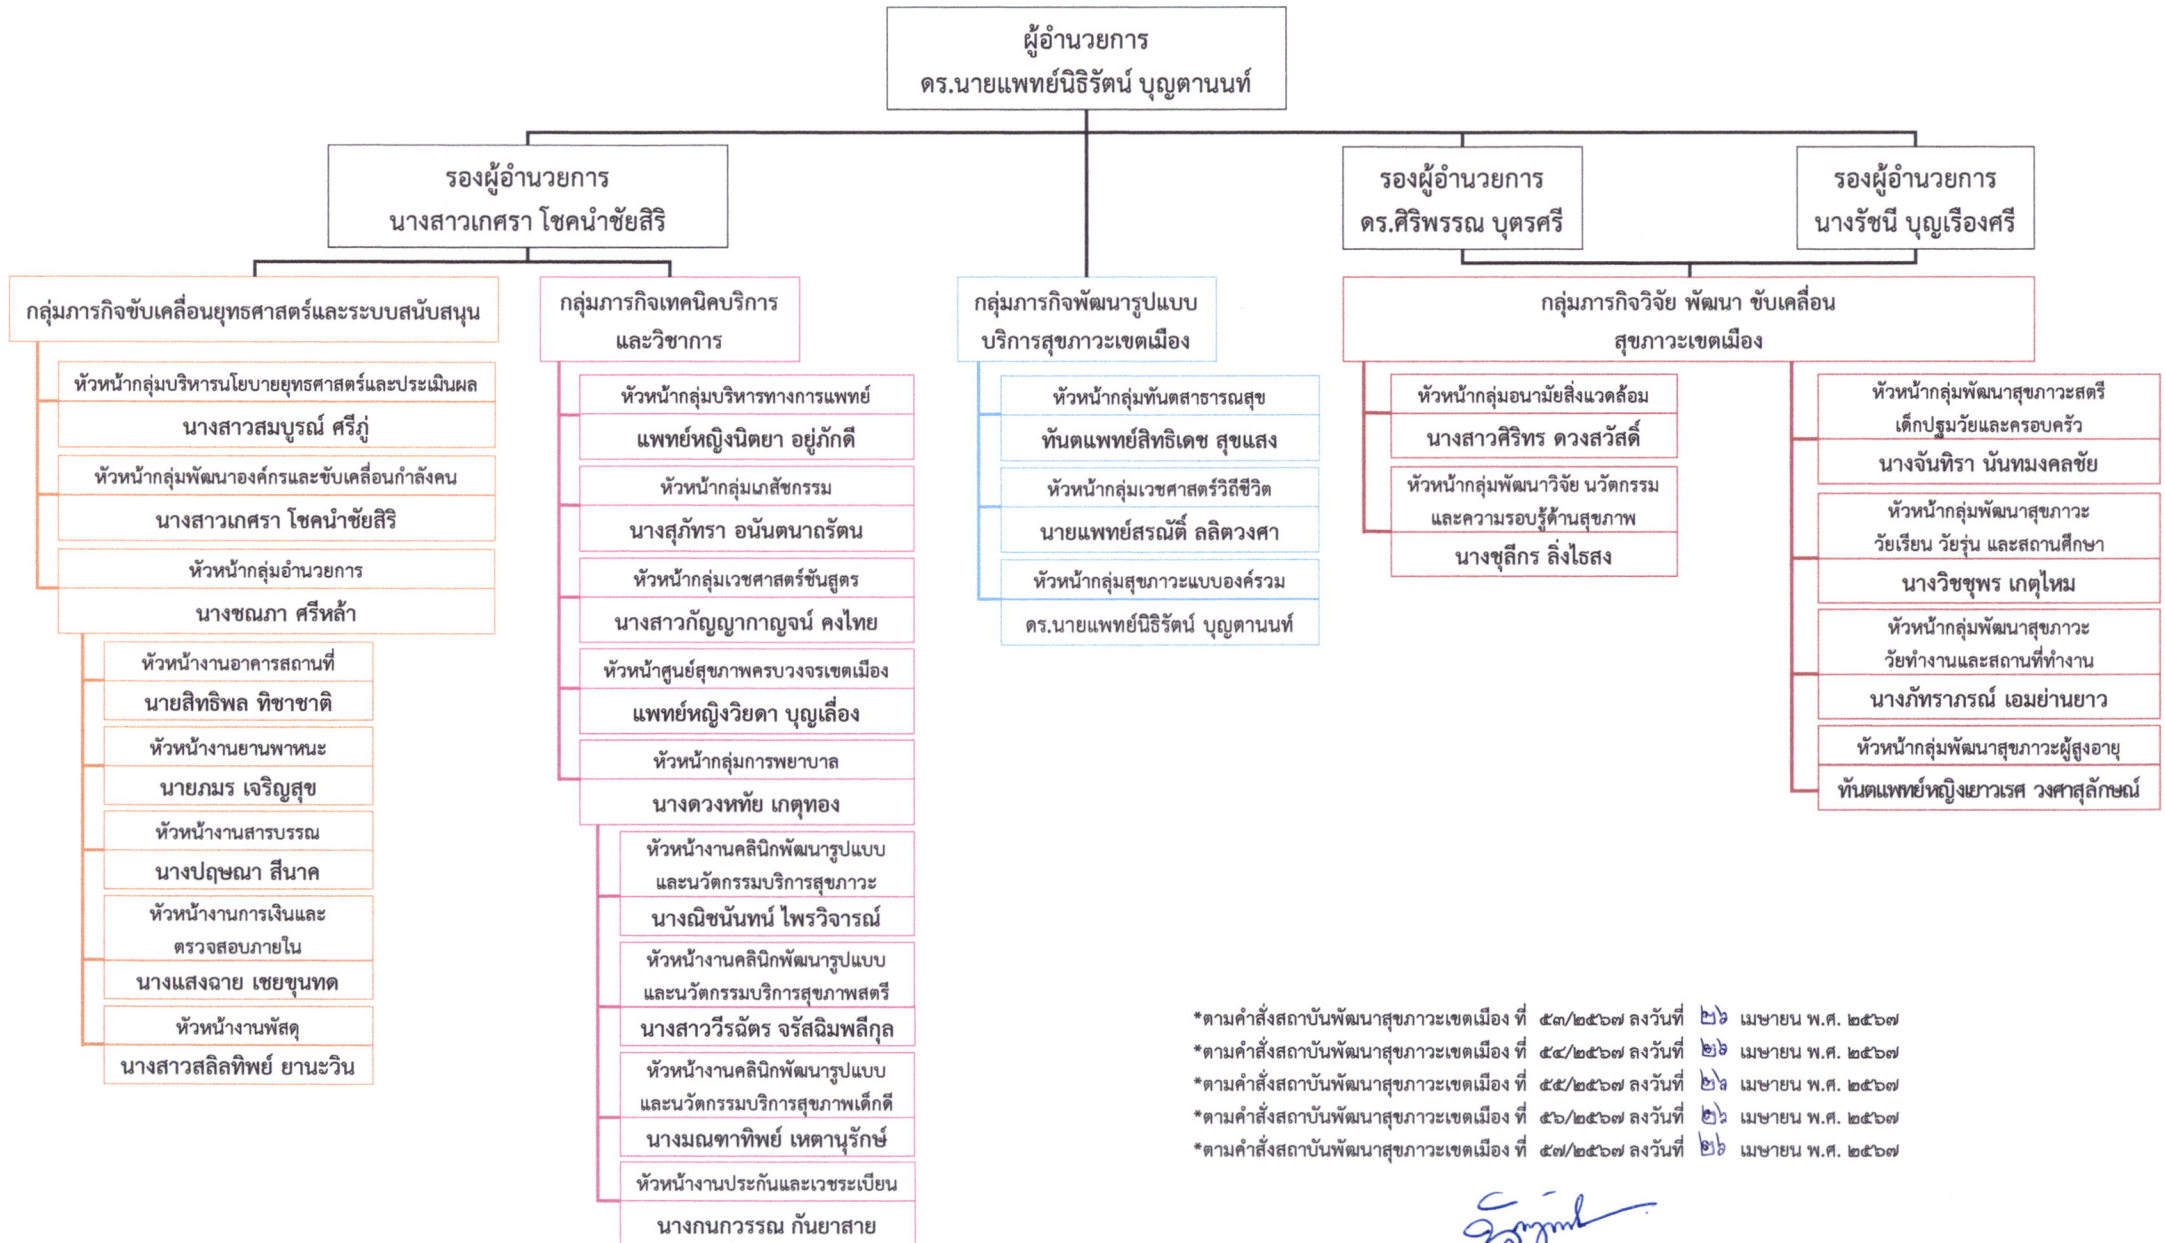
ผู้อำนวยการ
ดร.นายแพทย์นิธิรัตน์ บุญตานนท์

รองผู้อำนวยการ
นางสาวเกศรา โชคนำชัยสิริ

รองผู้อำนวยการ
ดร.ศิริพรรณ บุตรศรี

รองผู้อำนวยการ
นางรัชนี บุญเรืองศรี

กลุ่มภารกิจขับเคลื่อนยุทธศาสตร์และระบบสนับสนุน

หัวหน้ากลุ่มบริหารนโยบายยุทธศาสตร์และประเมินผล
นางสาวสมบูรณ์ ศรีภู่

หัวหน้ากลุ่มพัฒนาองค์กรและขับเคลื่อนกำลังคน
นางสาวเกศรา โชคนำชัยสิริ

หัวหน้ากลุ่มอำนวยการ
นางชฌภา ศรีหล้า

หัวหน้างานอาคารสถานที่
นายสิทธิพล ทิชาชาติ

หัวหน้างานยานพาหนะ
นายภมร เจริญสุข

หัวหน้างานสารบรรณ
นางปฤษณา สีนาค

หัวหน้างานการเงินและตรวจสอบภายใน
นางแสงฉาย เชยขุนทด

หัวหน้างานพัสดุ
นางสาวสลิลทิพย์ ยานะวิน

กลุ่มภารกิจเทคนิคบริการและวิชาการ

หัวหน้ากลุ่มบริหารทางการแพทย์
แพทย์หญิงนิตยา อยู่ภักดี

หัวหน้ากลุ่มเภสัชกรรม
นางสุภัทรา อนันตนาถรัตน

หัวหน้ากลุ่มเวชศาสตร์ชันสูตร
นางสาวกัญญากาญจน์ คงไทย

หัวหน้าศูนย์สุขภาพครบวงจรเขตเมือง
แพทย์หญิงวิยดา บุญเลื่อง

หัวหน้ากลุ่มการพยาบาล
นางดวงหทัย เกตุทอง

หัวหน้างานคลินิกพัฒนารูปแบบและนวัตกรรมบริการสุขภาวะ
นางณิชนันทน์ ไพรวิจารณ์

หัวหน้างานคลินิกพัฒนารูปแบบและนวัตกรรมบริการสุขภาพสตรี
นางสาววีรฉัตร จรัสฉิมพลีกุล

หัวหน้างานคลินิกพัฒนารูปแบบและนวัตกรรมบริการสุขภาพเด็กดี
นางมณฑาทิพย์ เหตานุรักษ์

หัวหน้างานประกันและเวชระเบียน
นางกนกวรรณ กันยาสาย

กลุ่มภารกิจพัฒนารูปแบบบริการสุขภาวะเขตเมือง

หัวหน้ากลุ่มทันตสาธารณสุข
ทันตแพทย์สิทธิเดช สุขแสง

หัวหน้ากลุ่มเวชศาสตร์วิถีชีวิต
นายแพทย์สรณัฏ ลลิตวงศา

หัวหน้ากลุ่มสุขภาวะแบบองค์รวม
ดร.นายแพทย์นิธิรัตน์ บุญตานนท์

กลุ่มภารกิจวิจัย พัฒนา ขับเคลื่อนสุขภาวะเขตเมือง

หัวหน้ากลุ่มอนามัยสิ่งแวดล้อม
นางสาวศิริทร ดวงสวัสดิ์

หัวหน้ากลุ่มพัฒนาวิจัย นวัตกรรมและความรอบรู้ด้านสุขภาพ
นางชุลีกร ลิ่งไธสง

หัวหน้ากลุ่มพัฒนาสุขภาวะสตรีเด็กปฐมวัยและครอบครัว
นางจันทิรา นันทมงคลชัย

หัวหน้ากลุ่มพัฒนาสุขภาวะวัยเรียน วัยรุ่น และสถานศึกษา
นางวิชชุพร เกตุไหม

หัวหน้ากลุ่มพัฒนาสุขภาวะวัยทำงานและสถานที่ทำงาน
นางภัทราภรณ์ เอมย่านยาว

หัวหน้ากลุ่มพัฒนาสุขภาวะผู้สูงอายุ
ทันตแพทย์หญิงเยาวเรศ วงศาสุลักษณ์

*ตามคำสั่งสถาบันพัฒนาสุขภาวะเขตเมือง ที่ ๕๓/๒๕๖๗ ลงวันที่ ๒๖ เมษายน พ.ศ. ๒๕๖๗
*ตามคำสั่งสถาบันพัฒนาสุขภาวะเขตเมือง ที่ ๕๔/๒๕๖๗ ลงวันที่ ๒๖ เมษายน พ.ศ. ๒๕๖๗
*ตามคำสั่งสถาบันพัฒนาสุขภาวะเขตเมือง ที่ ๕๕/๒๕๖๗ ลงวันที่ ๒๖ เมษายน พ.ศ. ๒๕๖๗
*ตามคำสั่งสถาบันพัฒนาสุขภาวะเขตเมือง ที่ ๕๖/๒๕๖๗ ลงวันที่ ๒๖ เมษายน พ.ศ. ๒๕๖๗
*ตามคำสั่งสถาบันพัฒนาสุขภาวะเขตเมือง ที่ ๕๗/๒๕๖๗ ลงวันที่ ๒๖ เมษายน พ.ศ. ๒๕๖๗

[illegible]